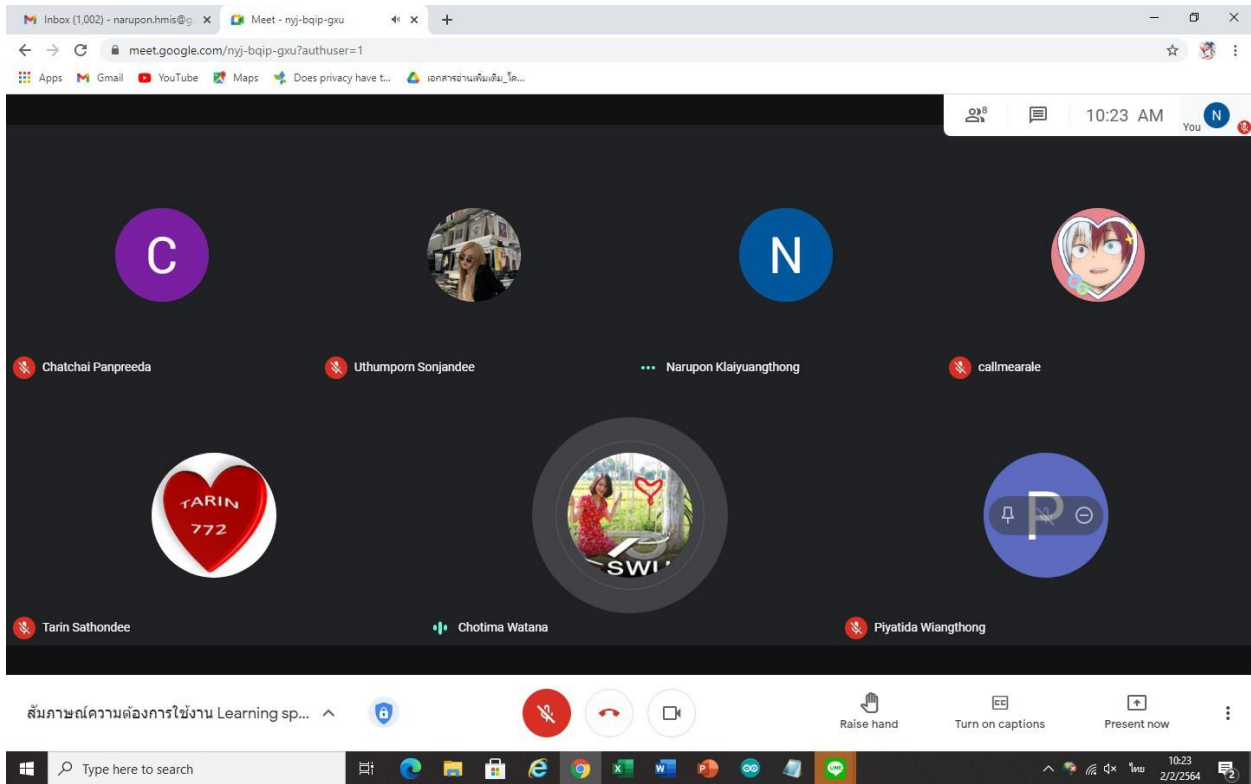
Inbox (1,002) - narupon.hmis@g ×
Meet - nyj-bqip-gxu ×
+

meet.google.com/nyj-bqip-gxu?authuser=1

Apps Gmail YouTube Maps Does privacy have t... เอกสารอ่านเพิ่มเติม_โค...

8
10:23 AM
You N

C
N

Chatchai Panpreeda
Uthumporn Sonjandee
Narupon Klaiyuangthong
callmearale

TARIN 772
SWU
P

Tarin Sathondee
Chotima Watana
Piyatida Wiangthong

สัมภาษณ์ความต้องการใช้งาน Learning sp...
Raise hand
Turn on captions
Present now

Type here to search
ไทย
10:23
2/2/2564
2